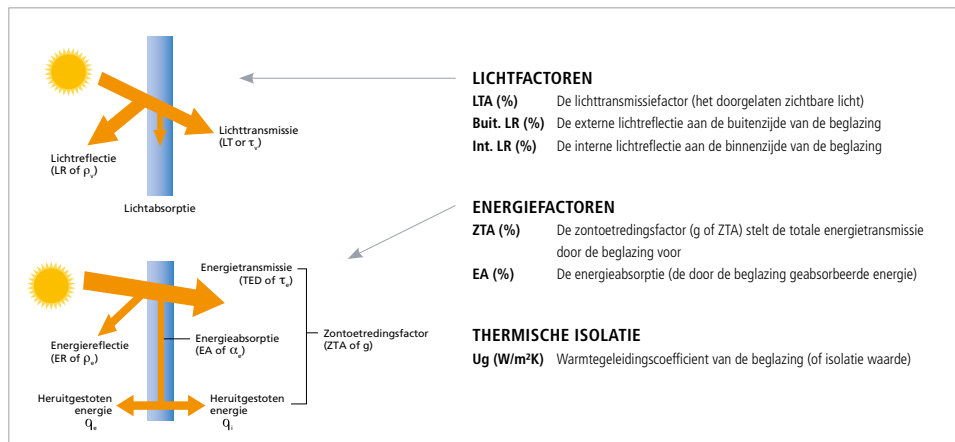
Lichttransmissie (LT or $\tau_v$)

Lichtreflectie (LR of $\rho_v$)

Lichtabsorptie

Energietransmissie (TED of $\tau_e$)

Energiereflectie (ER of $\rho_e$)

Energieabsorptie (EA of $\alpha_e$)

Zontoetredingsfactor (ZTA of g)

Heruitgestoten energie $q_e$

Heruitgestoten energie $q_i$

LICHTFACTOREN

| | |
|---|---|
| LTA (%) | De lichttransmissiefactor (het doorgelaten zichtbare licht) |
| Buit. LR (%) | De externe lichtreflectie aan de buitenzijde van de beglazing |
| Int. LR (%) | De interne lichtreflectie aan de binnenzijde van de beglazing |

ENERGIEFACTOREN

| | |
|---|---|
| ZTA (%) | De zontoetredingsfactor (g of ZTA) stelt de totale energietransmissie door de beglazing voor |
| EA (%) | De energieabsorptie (de door de beglazing geabsorbeerde energie) |

THERMISCHE ISOLATIE

| | |
|---|---|
| Ug (W/m²K) | Warmtegeleidingscoefficient van de beglazing (of isolatie waarde) |